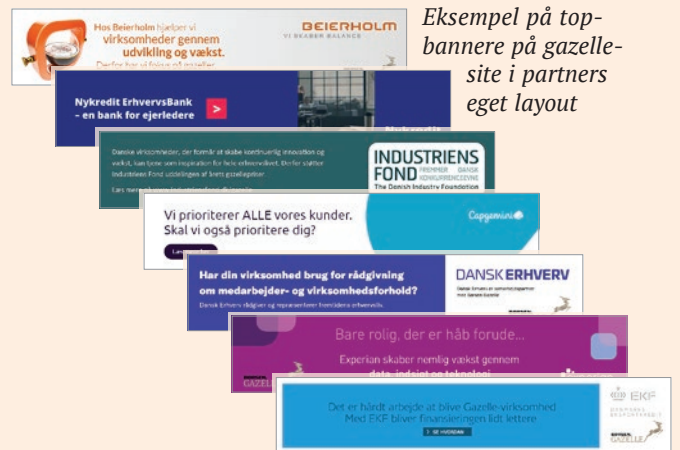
Hos Beierholm hjælper vi virksomheder gennem udvikling og vækst.

Derfor har vi fokus på gazeller

BEIERHOLM
VI SKABER BALANCE

Eksempel på topbannere på gazellesite i partners eget layout

Nykredit ErhvervsBank – en bank for ejerledere

Danske virksomheder, der formår at skabe kontinuerlig innovation og vækst, kan tjene som inspiration for hele erhvervslivet. Derfor støtter Industriens Fond uddelingen af årets gazellepriser.

Læs mere om Industriens Fond

INDUSTRIENS FOND
FREMMER DANSK KONKURRENCEEVNE
The Danish Industry Foundation

Vi prioriterer ALLE vores kunder. Skal vi også prioritere dig?

Capgemini

Har din virksomhed brug for rådgivning om medarbejder- og virksomhedsforhold?

Dansk Erhverv rådgiver og repræsenterer fremtidens erhvervsliv.

DANSK ERHVERV

Bare rolig, der er håb forude...

Experian skaber nemlig vækst gennem data, indsigt og teknologi

GAZELLE

Det er hårdt arbejde at blive Gazelle-virksomhed
Med EKF bliver finansieringen lidt lettere

SE HVORDAN

EKF
DANMARKS EKSPORTKREDIT

GAZELLE